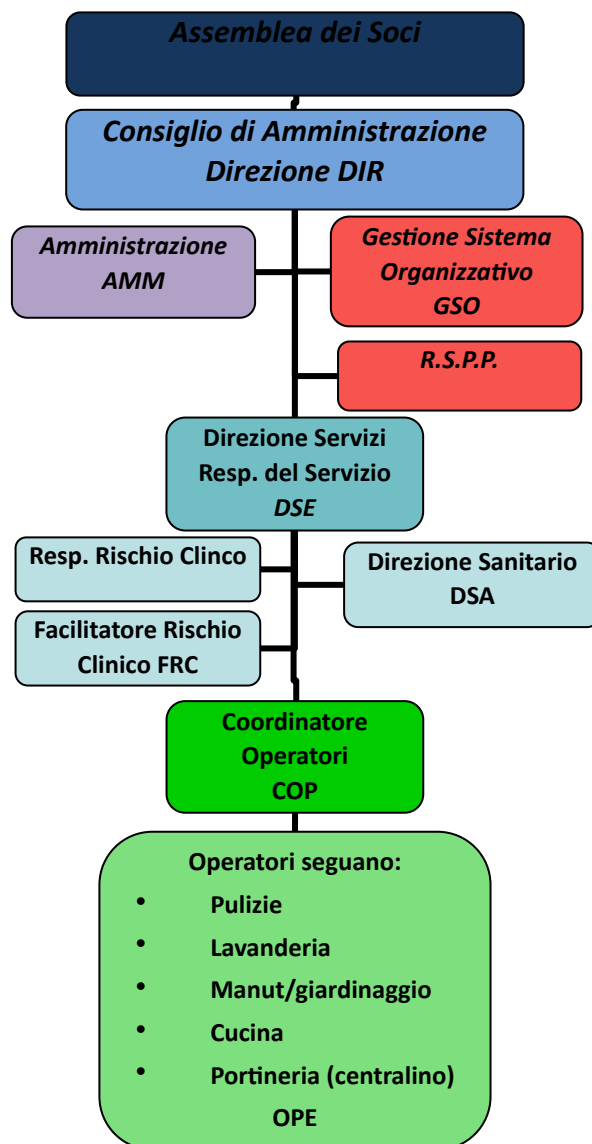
Assemblea dei Soci

Consiglio di Amministrazione
Direzione DIR

Amministrazione
AMM

Gestione Sistema
Organizzativo
GSO

R.S.P.P.

Direzione Servizi
Resp. del Servizio
DSE

Resp. Rischio Clinco

Direzione Sanitario
DSA

Facilitatore Rischio
Clinico FRC

Coordinatore
Operatori
COP

Operatori seguano:

- Pulizie
- Lavanderia
- Manut/giardinaggio
- Cucina
- Portineria (centralino)

OPE